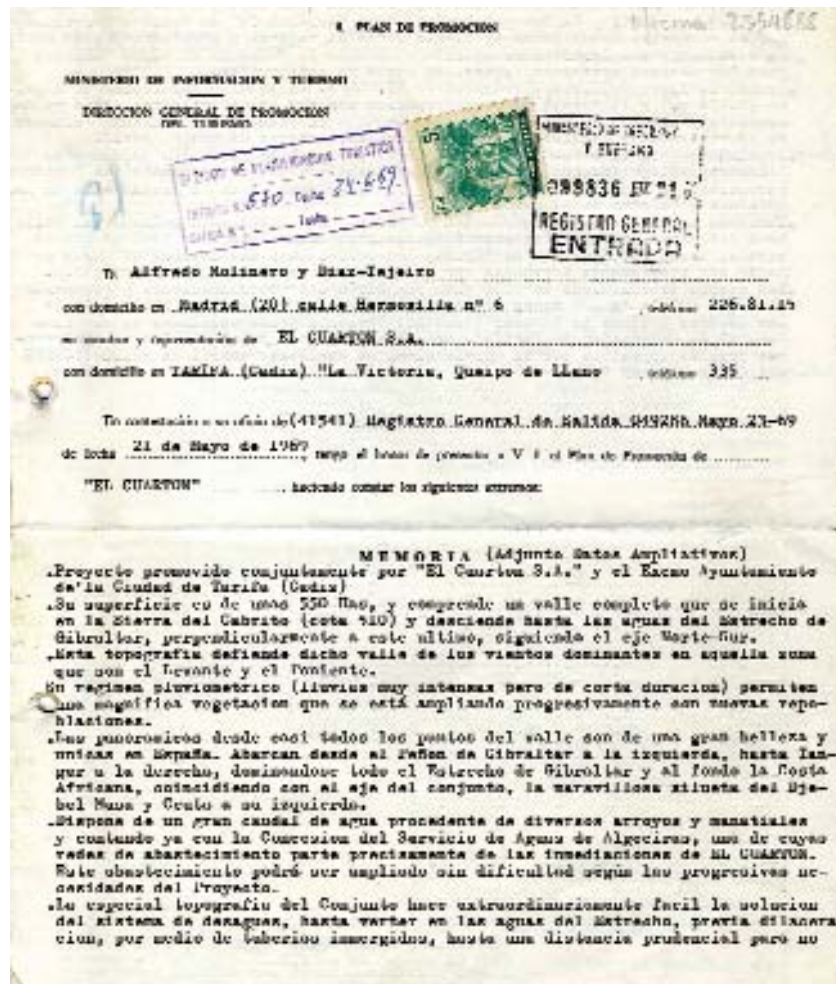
8. PLAN DE PROMOCION

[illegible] 3354685

MINISTERIO DE INFORMACION Y TURISMO

DIRECCION GENERAL DE PROMOCION DEL TURISMO

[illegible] 510 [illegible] 24-6-69

MINISTERIO DE INFORMACION Y TURISMO
098836 JUN 21 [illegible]
REGISTRO GENERAL
ENTRADA

D. Alfredo Molinero y Diaz-Tejeiro

con domicilio en Madrid (20) calle Hermosilla nº 6 teléfono 226.81.14

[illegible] EL CUARTON S.A.

con domicilio en TARIFA (Cadiz) "La Victoria, Quemado de Llano teléfono 335

En contestación a su oficio de (41541) Registro General de Salida 049286 Mayo 23-69 de fecha 21 de Mayo de 1969, tengo el honor de presentar a V. I. el Plan de Promoción de "EL CUARTON" haciendo constar los siguientes extremos:

MEMORIA (Adjunta Notas Ampliativas)
.Proyecto promovido conjuntamente por "El Cuarton S.A." y el Excmo Ayuntamiento de la Ciudad de Tarifa (Cadiz)
.Su superficie es de unas 550 Has, y comprende un valle completo que se inicia en la Sierra del Cabrito (cota 510) y desciende hasta las aguas del Estrecho de Gibraltar, perpendicularmente a este ultimo, siguiendo el eje Norte-Sur.
.Esta topografia defiende dicho valle de los vientos dominantes en aquella zona que son el Levante y el Poniente.
Su regimen pluviometrico (lluvias muy intensas pero de corta duracion) permiten una magnifica vegetacion que se está ampliando progresivamente con nuevas repoblaciones.
.Las panoramicas desde casi todos los puntos del valle son de una gran belleza y unicas en España. Abarcan desde el Peñon de Gibraltar a la izquierda, hasta Tanger a la derecha, dominandose todo el Estrecho de Gibraltar y al fondo la Costa Africana, coincidiendo con el eje del conjunto, la maravillosa silueta del Djebel Musa y Ceuta a su izquierda.
.Dispone de un gran caudal de agua procedente de diversos arroyos y manantiales y contando ya con la Concesion del Servicio de Aguas de Algeciras, uno de cuyos redes de abastecimiento parte precisamente de las inmediaciones de EL CUARTON. Este abastecimiento podrá ser ampliado sin dificultad según las progresivas necesidades del Proyecto.
.La especial topografia del Conjunto hace extraordinariamente facil la solucion del sistema de desagues, hasta verter en las aguas del Estrecho, previa dilaceracion, por medio de tuberias inmergidas, hasta una distancia prudencial para no